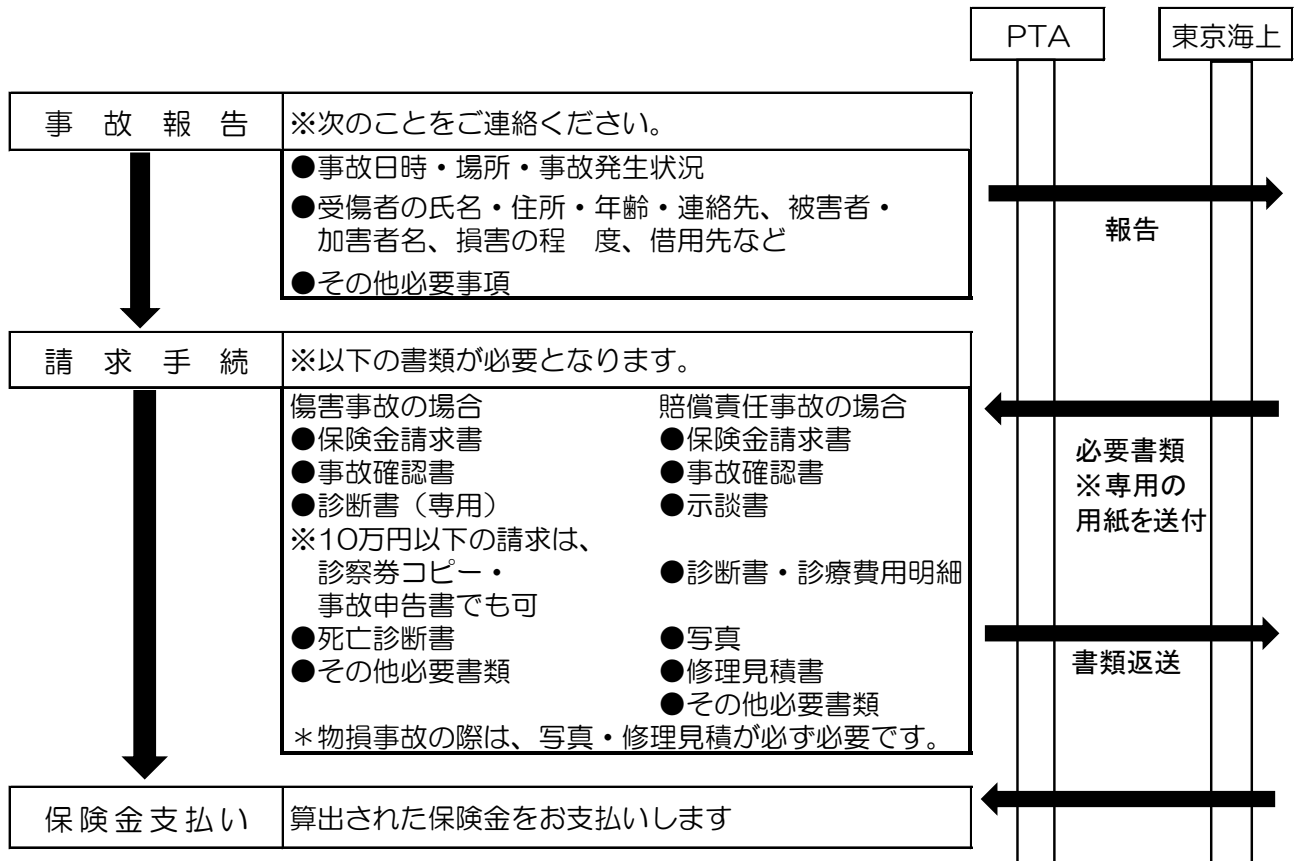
PTA

東京海上

事 故 報 告

※次のことをご連絡ください。

●事故日時・場所・事故発生状況
●受傷者の氏名・住所・年齢・連絡先、被害者・加害者名、損害の程 度、借用先など
●その他必要事項

報告

請 求 手 続

※以下の書類が必要となります。

傷害事故の場合
●保険金請求書
●事故確認書
●診断書（専用）
※10万円以下の請求は、診察券コピー・事故申告書でも可
●死亡診断書
●その他必要書類

賠償責任事故の場合
●保険金請求書
●事故確認書
●示談書
●診断書・診療費用明細
●写真
●修理見積書
●その他必要書類

＊物損事故の際は、写真・修理見積が必ず必要です。

必要書類
※専用の用紙を送付

書類返送

保険金支払い

算出された保険金をお支払いします